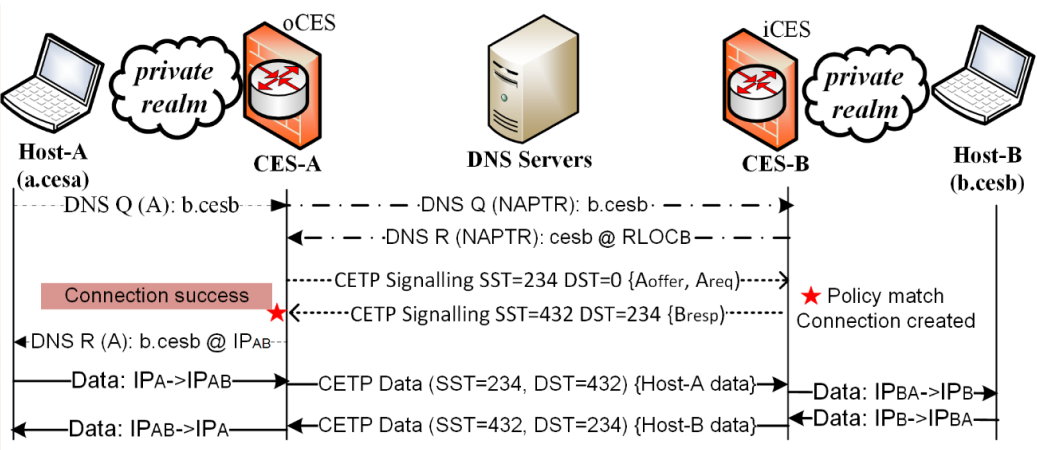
oCES

iCES

private realm

private realm

Host-A (a.cesa)

CES-A

DNS Servers

CES-B

Host-B (b.cesb)

DNS Q (A): b.cesb

DNS Q (NAPTR): b.cesb

DNS R (NAPTR): cesb @ RLOC$_B$

CETP Signalling SST=234 DST=0 {A$_{offer}$, A$_{req}$}

Connection success

CETP Signalling SST=432 DST=234 {B$_{resp}$}

Policy match
Connection created

DNS R (A): b.cesb @ IP$_{AB}$

Data: IP$_A$->IP$_{AB}$

CETP Data (SST=234, DST=432) {Host-A data}

Data: IP$_{BA}$->IP$_B$

Data: IP$_B$->IP$_{BA}$

Data: IP$_{AB}$->IP$_A$

CETP Data (SST=432, DST=234) {Host-B data}